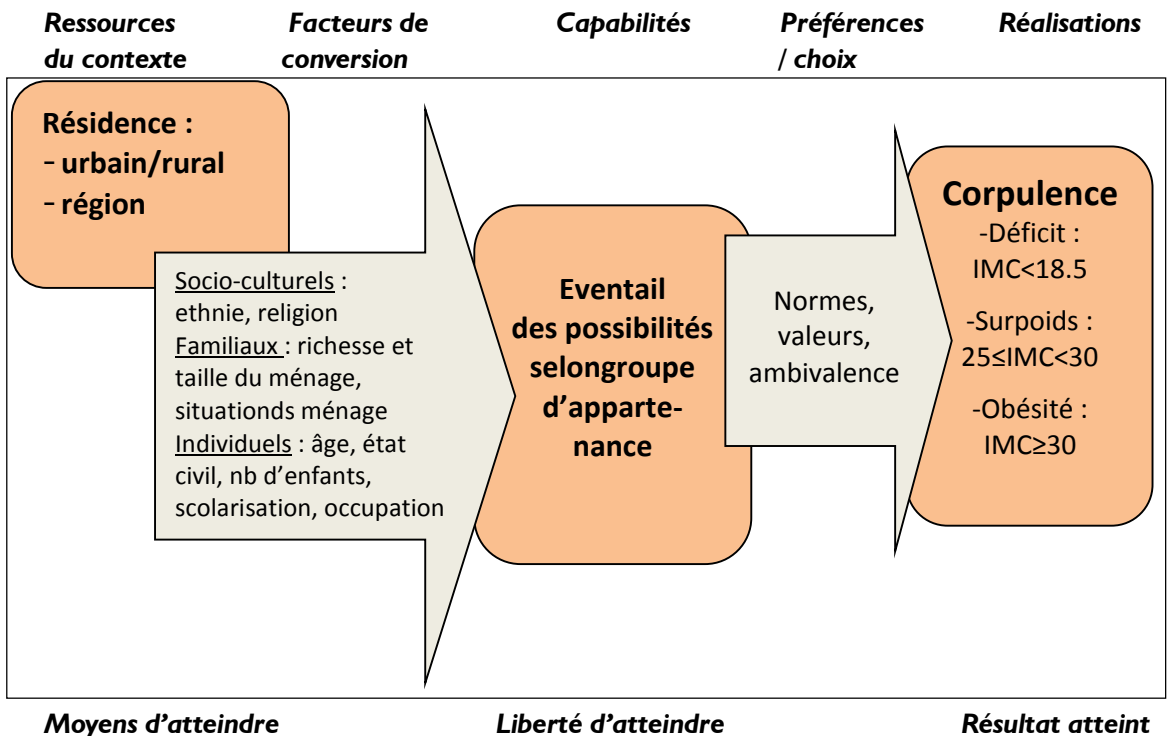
Ressources du contexte

Facteurs de conversion

Capabilités

Préférences / choix

Réalisations

Résidence :
- urbain/rural
- région

Socio-culturels : ethnie, religion
Familiaux : richesse et taille du ménage, situationds ménage
Individuels : âge, état civil, nb d'enfants, scolarisation, occupation

Eventail des possibilités selongroupe d'appartenance

Normes, valeurs, ambivalence

Corpulence
-Déficit : IMC<18.5
-Surpoids : 25≤IMC<30
-Obésité : IMC≥30

Moyens d'atteindre

Liberté d'atteindre

Résultat atteint